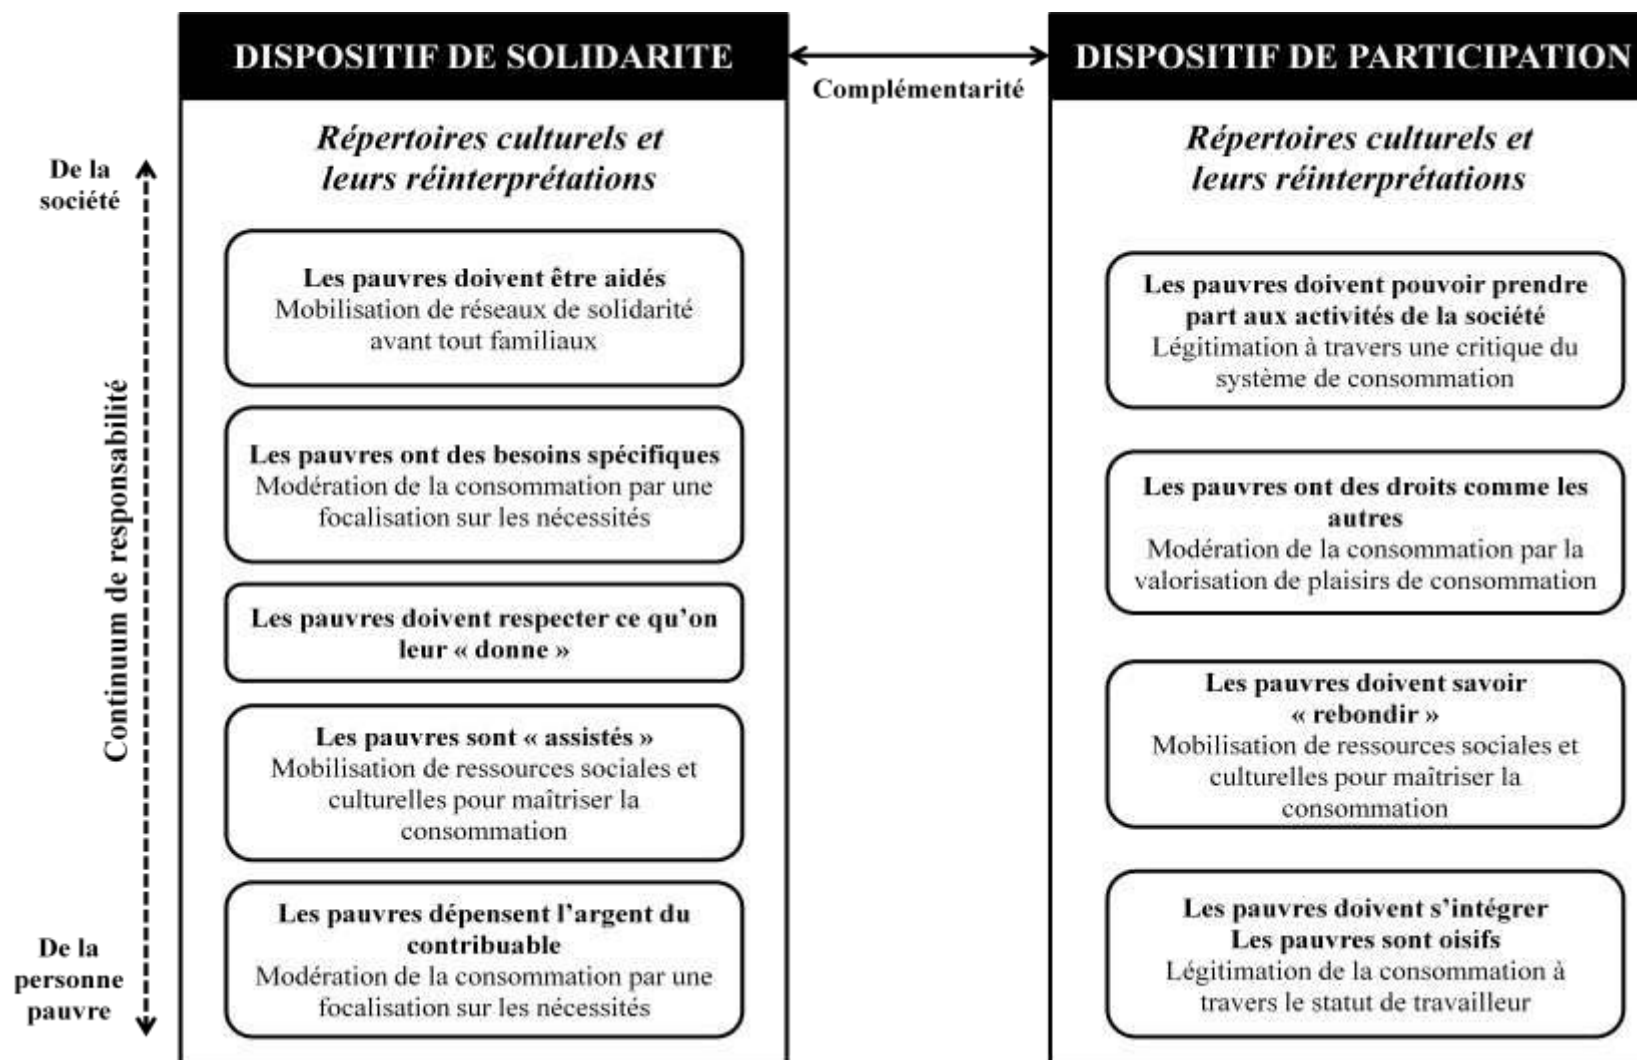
DISPOSITIF DE SOLIDARITE

Complémentarité

DISPOSITIF DE PARTICIPATION

De la société

Continuum de responsabilité

De la personne pauvre

*Répertoires culturels et leurs réinterprétations*

**Les pauvres doivent être aidés**
Mobilisation de réseaux de solidarité avant tout familiaux

**Les pauvres ont des besoins spécifiques**
Modération de la consommation par une focalisation sur les nécessités

**Les pauvres doivent respecter ce qu'on leur « donne »**

**Les pauvres sont « assistés »**
Mobilisation de ressources sociales et culturelles pour maîtriser la consommation

**Les pauvres dépensent l'argent du contribuable**
Modération de la consommation par une focalisation sur les nécessités

*Répertoires culturels et leurs réinterprétations*

**Les pauvres doivent pouvoir prendre part aux activités de la société**
Légitimation à travers une critique du système de consommation

**Les pauvres ont des droits comme les autres**
Modération de la consommation par la valorisation de plaisirs de consommation

**Les pauvres doivent savoir « rebondir »**
Mobilisation de ressources sociales et culturelles pour maîtriser la consommation

**Les pauvres doivent s'intégrer**
**Les pauvres sont oisifs**
Légitimation de la consommation à travers le statut de travailleur